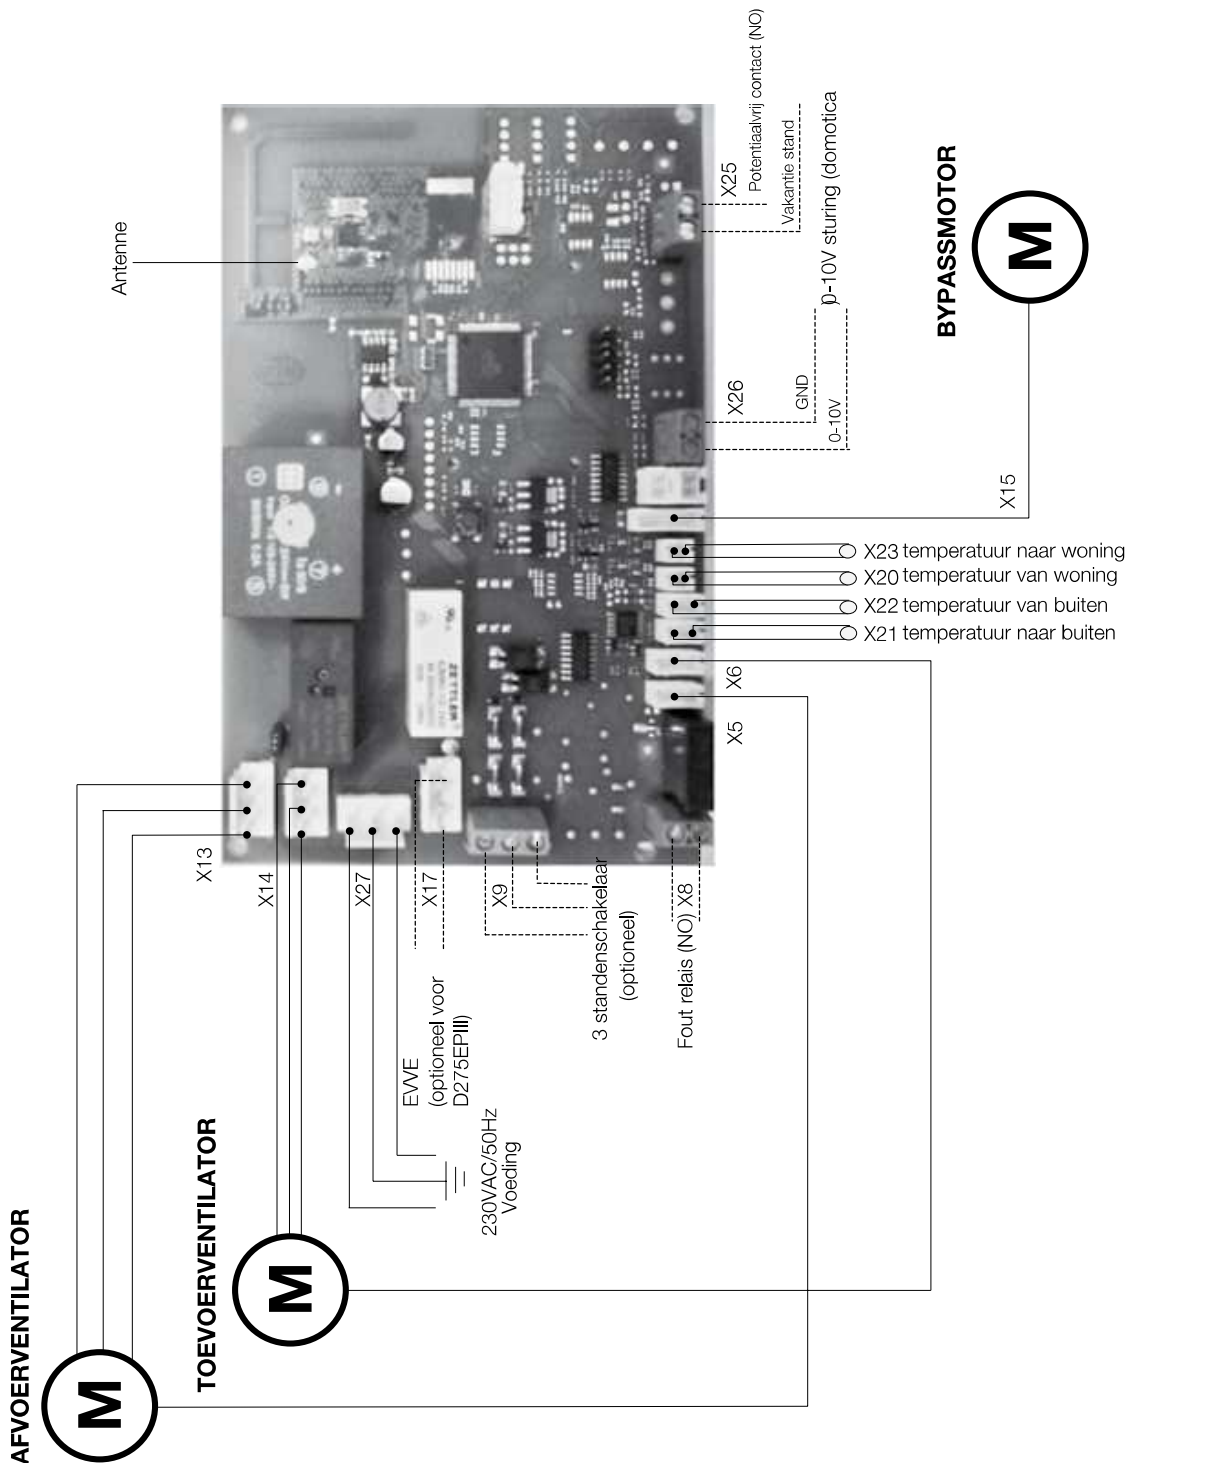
Potentiaalvrij contact (NO)
Vakantie stand
X25
0-10V sturing (domotica
GND
0-10V
X26
BYPASSMOTOR
M
Antenne
X15
X23 temperatuur naar woning
X20 temperatuur van woning
X22 temperatuur van buiten
X21 temperatuur naar buiten
X6
X5
X13
X14
X27
X17
X9
X8
EVVE (optioneel voor D275EPIII)
230VAC/50Hz Voeding
3 standenschakelaar (optioneel)
Fout relais (NO)
TOEVOERVENTILATOR
M
AFVOERVENTILATOR
M